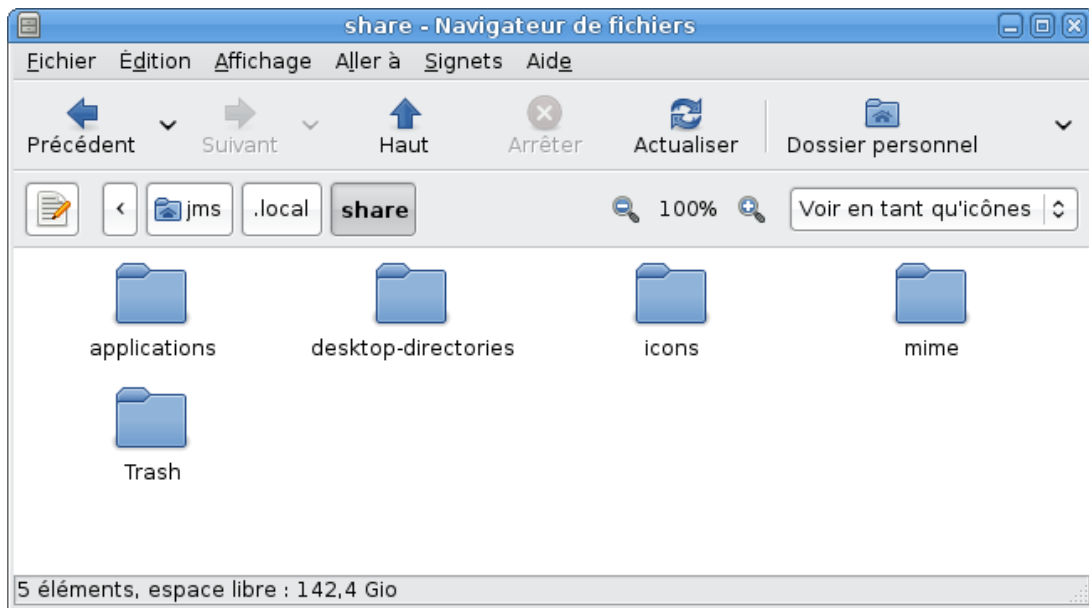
share - Navigateur de fichiers

Fichier Édition Affichage Aller à Signets Aide

Précédent Suivant Haut Arrêter Actualiser Dossier personnel

< jms .local share 100% Voir en tant qu'icônes

applications desktop-directories icons mime

Trash

5 éléments, espace libre : 142,4 Gio